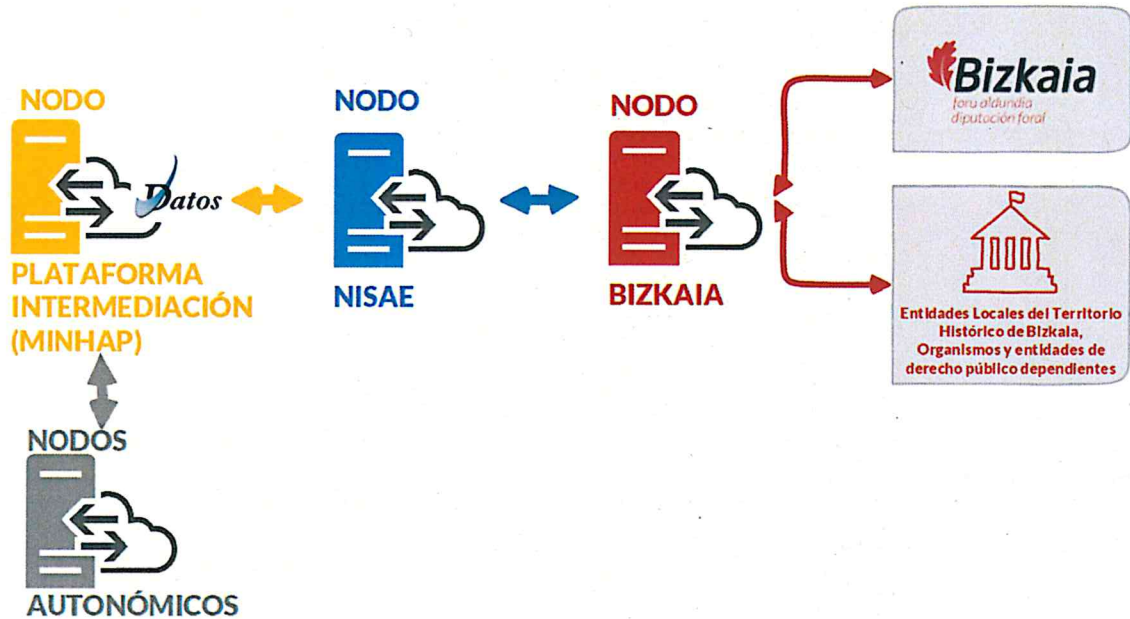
NODO

Datos

PLATAFORMA INTERMEDIACIÓN (MINHAP)

NODO

NISAE

NODO

BIZKAIA

Bizkaia
foru aldundia
diputación foral

Entidades Locales del Territorio Histórico de Bizkaia, Organismos y entidades de derecho público dependientes

NODOS

AUTONÓMICOS